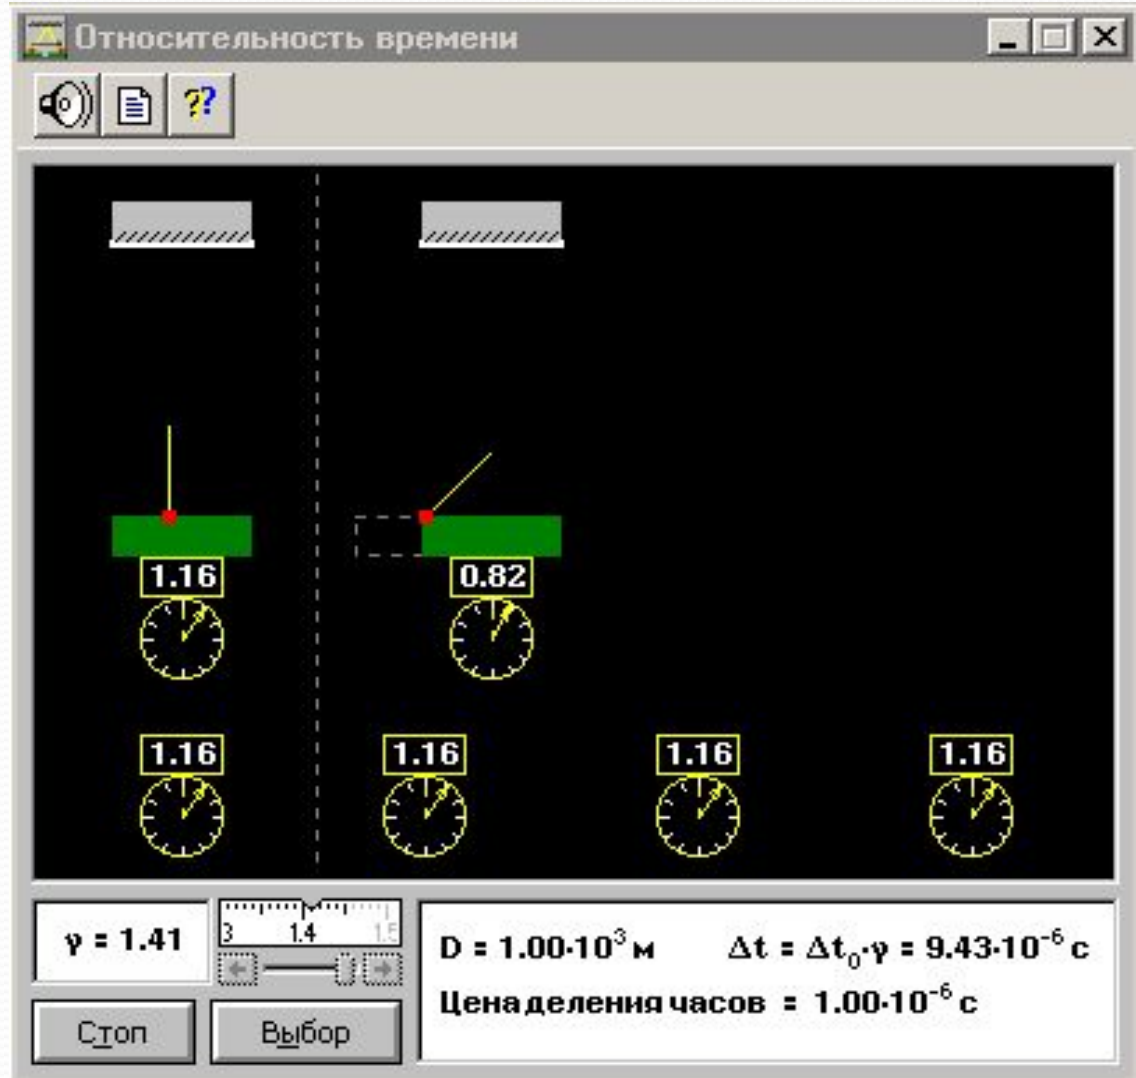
Относительность времени

1.16
0.82
1.16
1.16
1.16
1.16

$\gamma$ = 1.41
3 1.4 1.5
Стоп
Выбор

D = $1.00 \cdot 10^{3}$ м   $\Delta t = \Delta t_0 \cdot \gamma = 9.43 \cdot 10^{-6}$ с
Цена деления часов = $1.00 \cdot 10^{-6}$ с